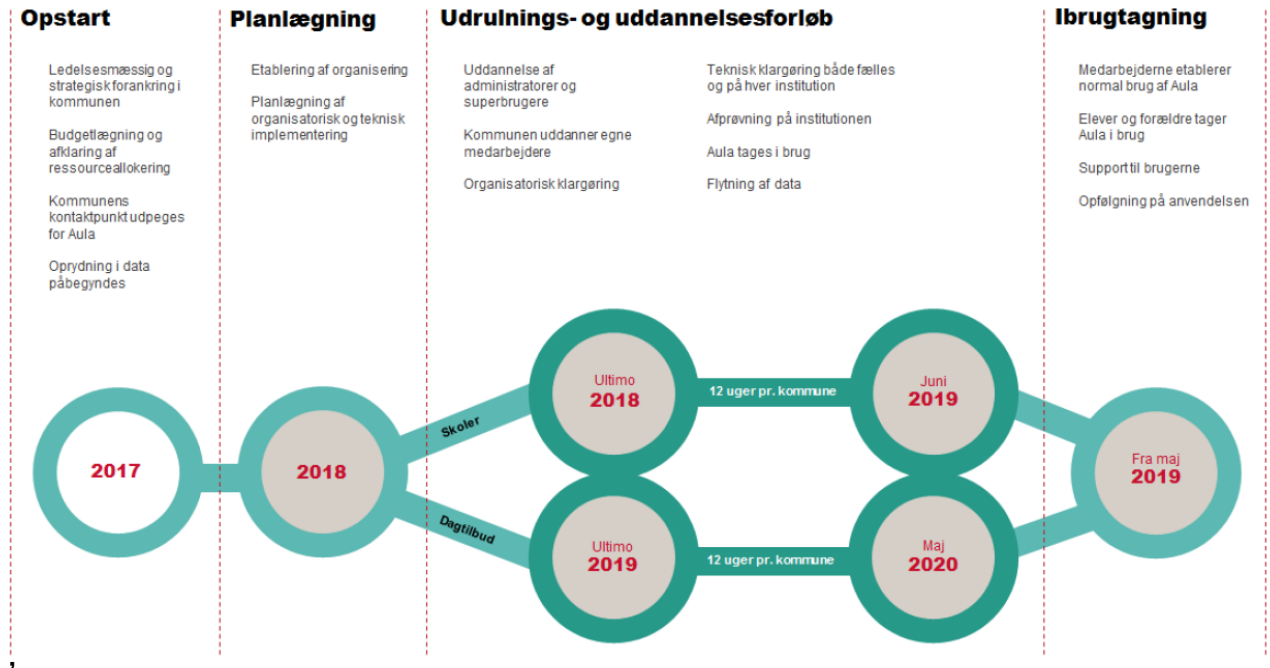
Opstart

Ledelsesmæssig og strategisk forankring i kommunen

Budgetlægning og afklaring af ressourceallokering

Kommunens kontaktpunkt udpeges for Aula

Oprydning i data påbegyndes

Planlægning

Etablering af organisering

Planlægning af organisatorisk og teknisk implementering

Udrulnings- og uddannelsesforløb

Uddannelse af administratorer og superbrugere

Kommunen uddanner egne medarbejdere

Organisatorisk klargøring

Teknisk klargøring både fælles og på hver institution

Afprøvning på institutionen

Aula tages i brug

Flytning af data

Ibrugtagning

Medarbejderne etablerer normal brug af Aula

Elever og forældre tager Aula i brug

Support til brugerne

Opfølgning på anvendelsen

2017

2018

Skoler

Dagtilbud

Ultimo 2018

12 uger pr. kommune

Juni 2019

Ultimo 2019

12 uger pr. kommune

Maj 2020

Fra maj 2019